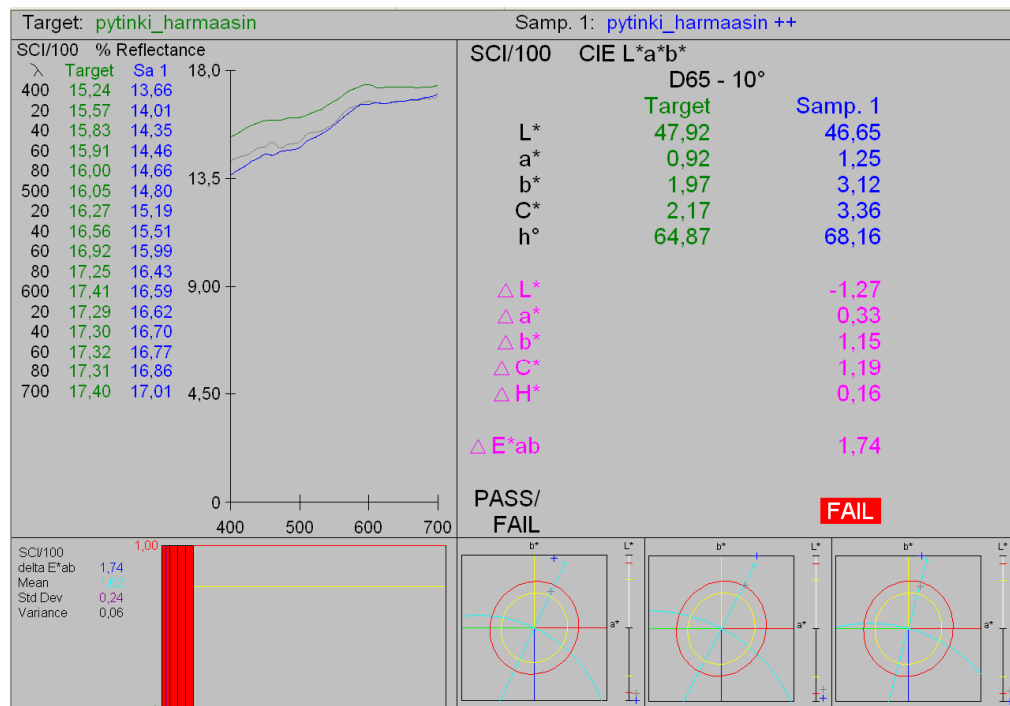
Target: pytinki_harmaasin

Samp. 1: pytinki_harmaasin ++

SCI/100 % Reflectance

| λ | Target | Sa 1 |
|---|---|---|
| 400 | 15,24 | 13,66 |
| 20 | 15,57 | 14,01 |
| 40 | 15,83 | 14,35 |
| 60 | 15,91 | 14,46 |
| 80 | 16,00 | 14,66 |
| 500 | 16,05 | 14,80 |
| 20 | 16,27 | 15,19 |
| 40 | 16,56 | 15,51 |
| 60 | 16,92 | 15,99 |
| 80 | 17,25 | 16,43 |
| 600 | 17,41 | 16,59 |
| 20 | 17,29 | 16,62 |
| 40 | 17,30 | 16,70 |
| 60 | 17,32 | 16,77 |
| 80 | 17,31 | 16,86 |
| 700 | 17,40 | 17,01 |

18,0
13,5
9,00
4,50
0
400 500 600 700

SCI/100 CIE L*a*b*
D65 - 10°

| | Target | Samp. 1 |
|---|---|---|
| L* | 47,92 | 46,65 |
| a* | 0,92 | 1,25 |
| b* | 1,97 | 3,12 |
| C* | 2,17 | 3,36 |
| h° | 64,87 | 68,16 |

△L* -1,27
△a* 0,33
△b* 1,15
△C* 1,19
△H* 0,16

△E*ab 1,74

PASS/ FAIL

FAIL

SCI/100
delta E*ab 1,74
Mean 1,62
Std Dev 0,24
Variance 0,06

1,00

b* L* a*
b* L* a*
b* L* a*